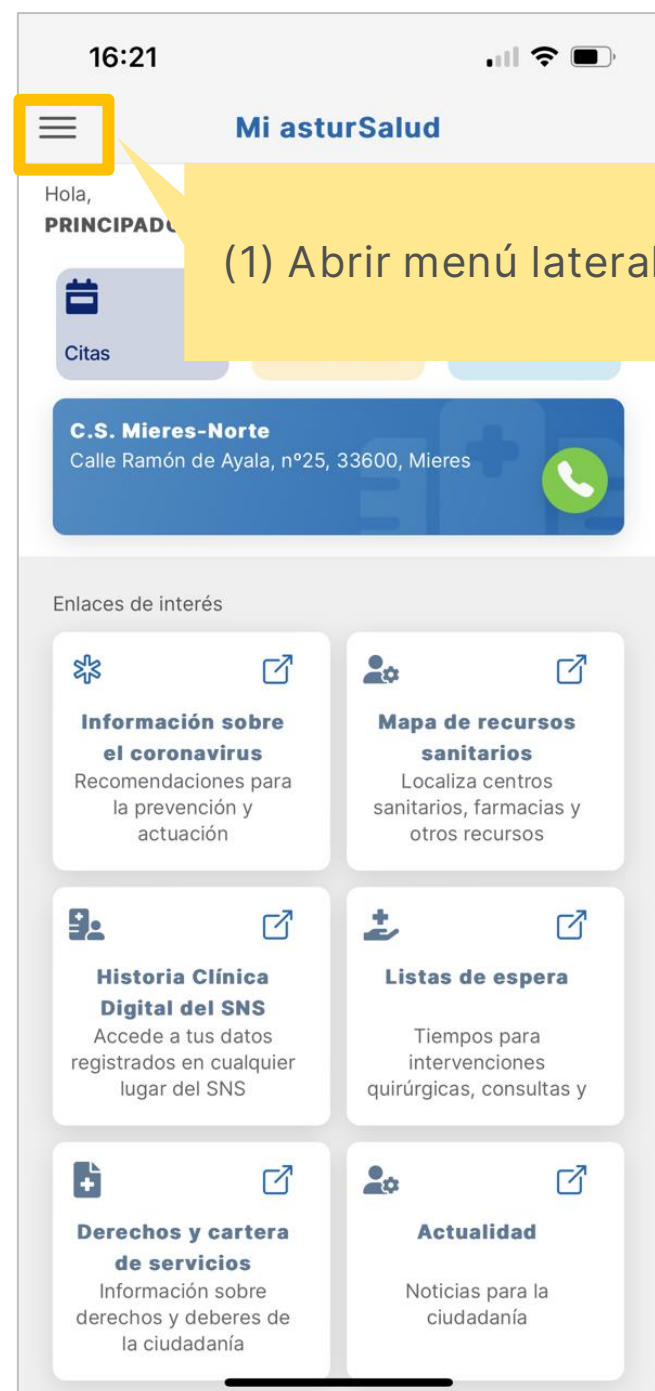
16:21

Mi asturSalud

Hola,
PRINCIPADO

(1) Abrir menú lateral

Citas

C.S. Mieres-Norte
Calle Ramón de Ayala, nº25, 33600, Mieres

Enlaces de interés

Información sobre el coronavirus
Recomendaciones para la prevención y actuación

Mapa de recursos sanitarios
Localiza centros sanitarios, farmacias y otros recursos

Historia Clínica Digital del SNS
Accede a tus datos registrados en cualquier lugar del SNS

Listas de espera
Tiempos para intervenciones quirúrgicas, consultas y

Derechos y cartera de servicios
Información sobre derechos y deberes de la ciudadanía

Actualidad
Noticias para la ciudadanía